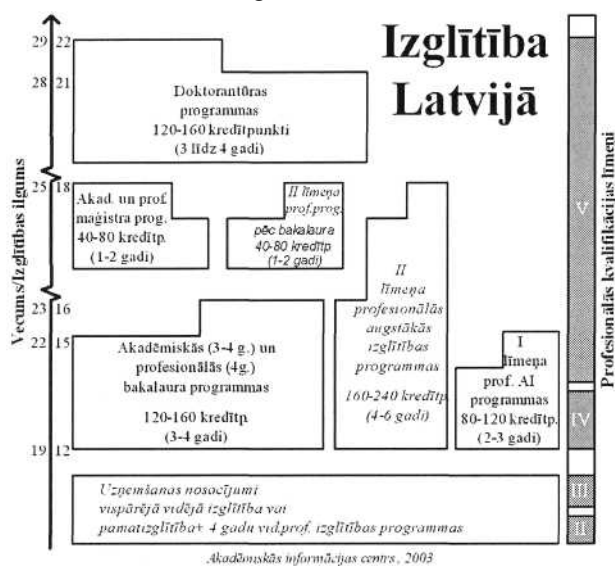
Izglītība Latvijā

Vecums/Izglītības ilgums

29 22
28 21
25 18
23 16
22 15
19 12

Doktorantūras programmas 120-160 kredītpunkti (3 līdz 4 gadi)

Akad. un prof. maģistra prog. 40-80 kredītp. (1-2 gadi)

II līmeņa prof.prog. pēc bakalaura 40-80 kredītp. (1-2 gadi)

II līmeņa profesionālās augstākās izglītības programmas 160-240 kredītp. (4-6 gadi)

Akadēmiskās (3-4 g.) un profesionālās (4g.) bakalaura programmas 120-160 kredītp. (3-4 gadi)

I līmeņa prof. AI programmas 80-120 kredītp. (2-3 gadi)

Uzņemšanas nosacījumi vispārējā vidējā izglītība vai pamatizglītība+ 4 gadu vid.prof. izglītības programmas

Profesionālās kvalifikācijas līmeņi

V

IV

III

II

Akadēmiskās informācijas centrs, 2003